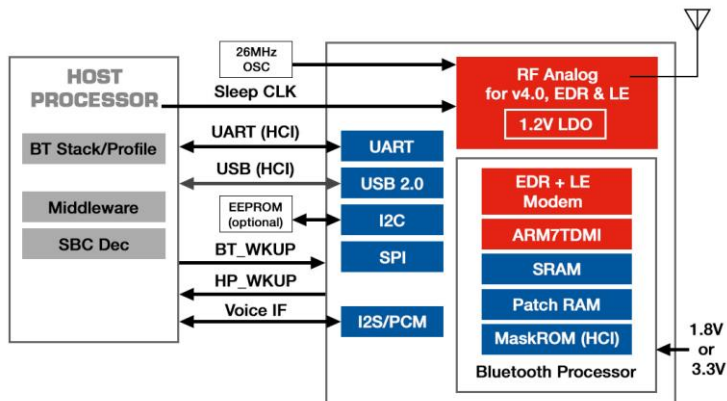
HOST PROCESSOR

BT Stack/Profile

Middleware

SBC Dec

26MHz OSC

Sleep CLK

UART (HCI)

USB (HCI)

EEPROM (optional)

BT_WKUP

HP_WKUP

Voice IF

UART

USB 2.0

I2C

SPI

I2S/PCM

RF Analog for v4.0, EDR & LE

1.2V LDO

EDR + LE Modem

ARM7TDMI

SRAM

Patch RAM

MaskROM (HCI)

Bluetooth Processor

1.8V or 3.3V